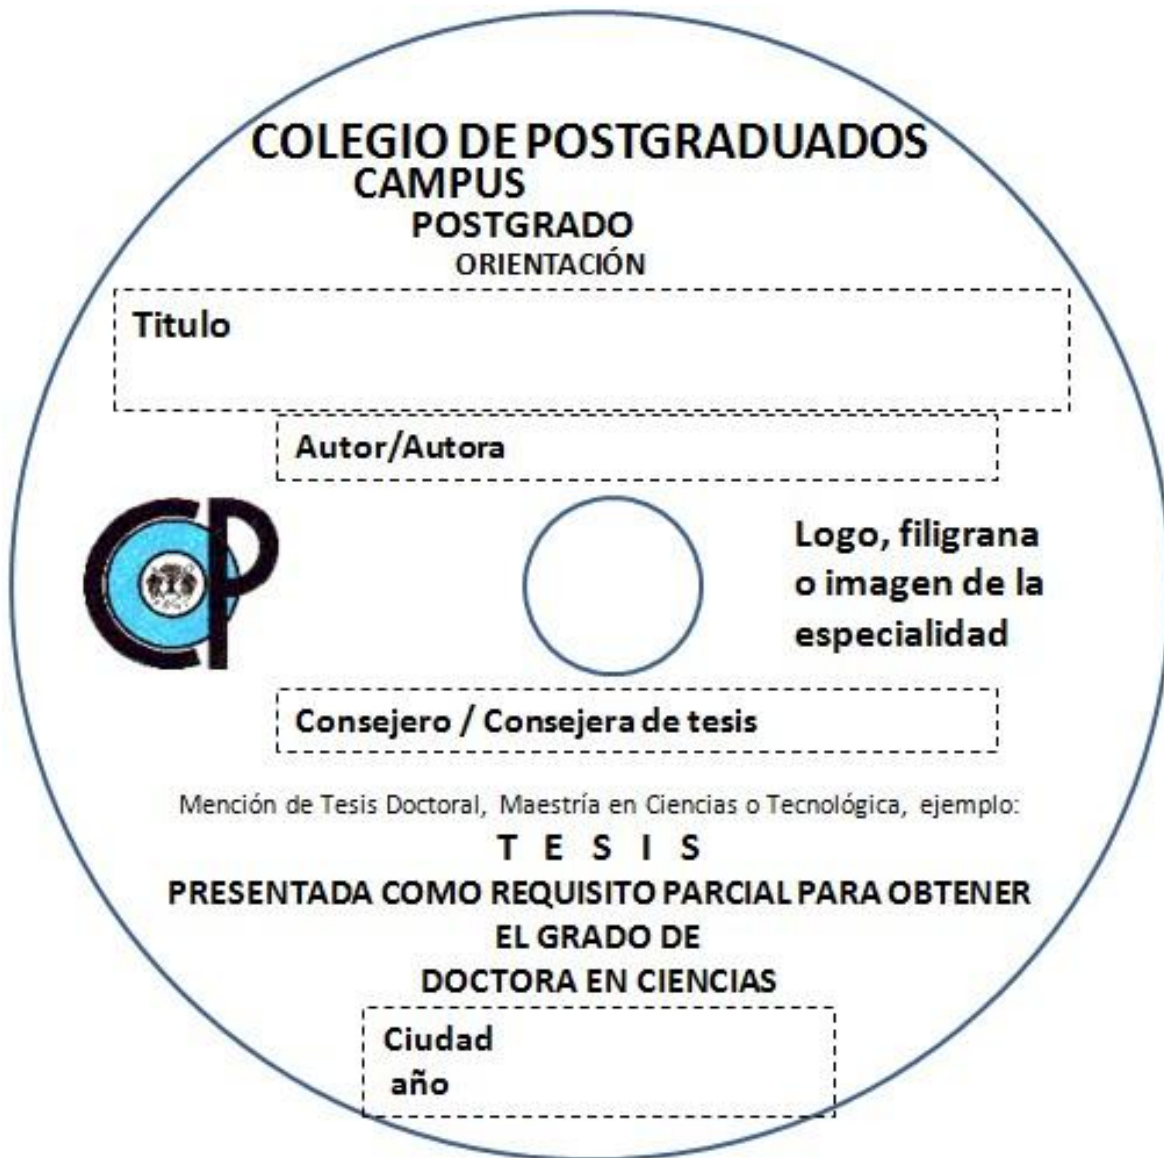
COLEGIO DE POSTGRADUADOS
CAMPUS
POSTGRADO
ORIENTACIÓN

Titulo

Autor/Autora

CP

Logo, filigrana o imagen de la especialidad

Consejero / Consejera de tesis

Mención de Tesis Doctoral, Maestría en Ciencias o Tecnológica, ejemplo:

T E S I S
PRESENTADA COMO REQUISITO PARCIAL PARA OBTENER EL GRADO DE
DOCTORA EN CIENCIAS

Ciudad
año